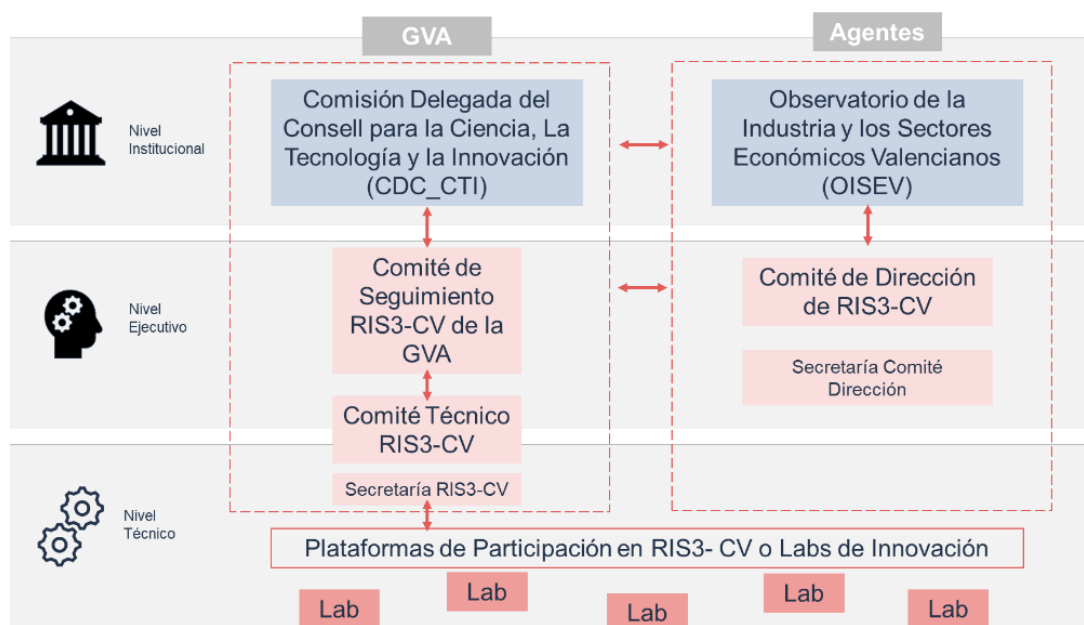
GVA

Agentes

Nivel Institucional

Comisión Delegada del Consell para la Ciencia, La Tecnología y la Innovación (CDC_CTI)

Observatorio de la Industria y los Sectores Económicos Valencianos (OISEV)

Nivel Ejecutivo

Comité de Seguimiento RIS3-CV de la GVA

Comité de Dirección de RIS3-CV

Secretaría Comité Dirección

Comité Técnico RIS3-CV

Secretaría RIS3-CV

Nivel Técnico

Plataformas de Participación en RIS3- CV o Labs de Innovación

Lab

Lab

Lab

Lab

Lab